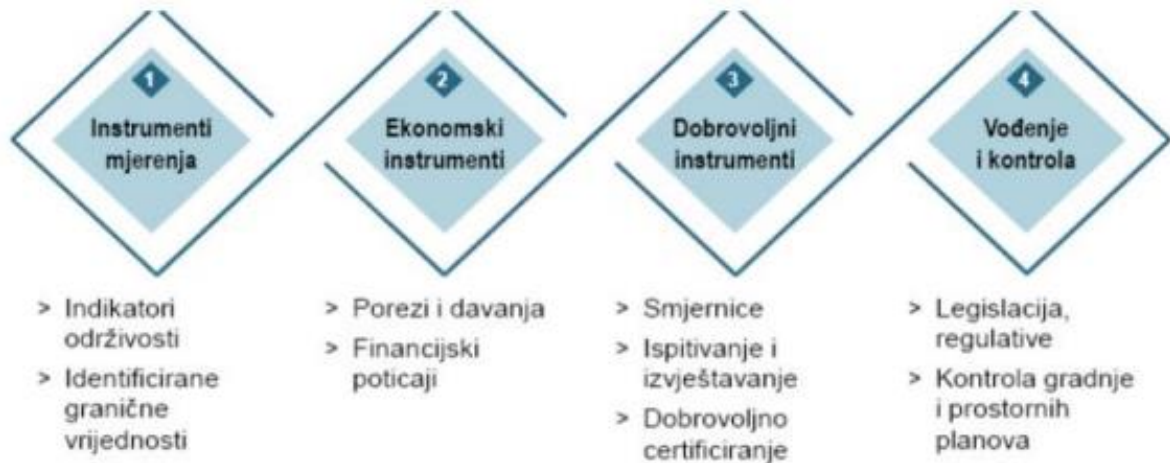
1
Instrumenti mjerenja

2
Ekonomski instrumenti

3
Dobrovoljni instrumenti

4
Vođenje i kontrola

> Indikatori održivosti
> Identificirane granične vrijednosti

> Porezi i davanja
> Financijski poticaji

> Smjernice
> Ispitivanje i izvještavanje
> Dobrovoljno certificiranje

> Legislacija, regulative
> Kontrola gradnje i prostornih planova